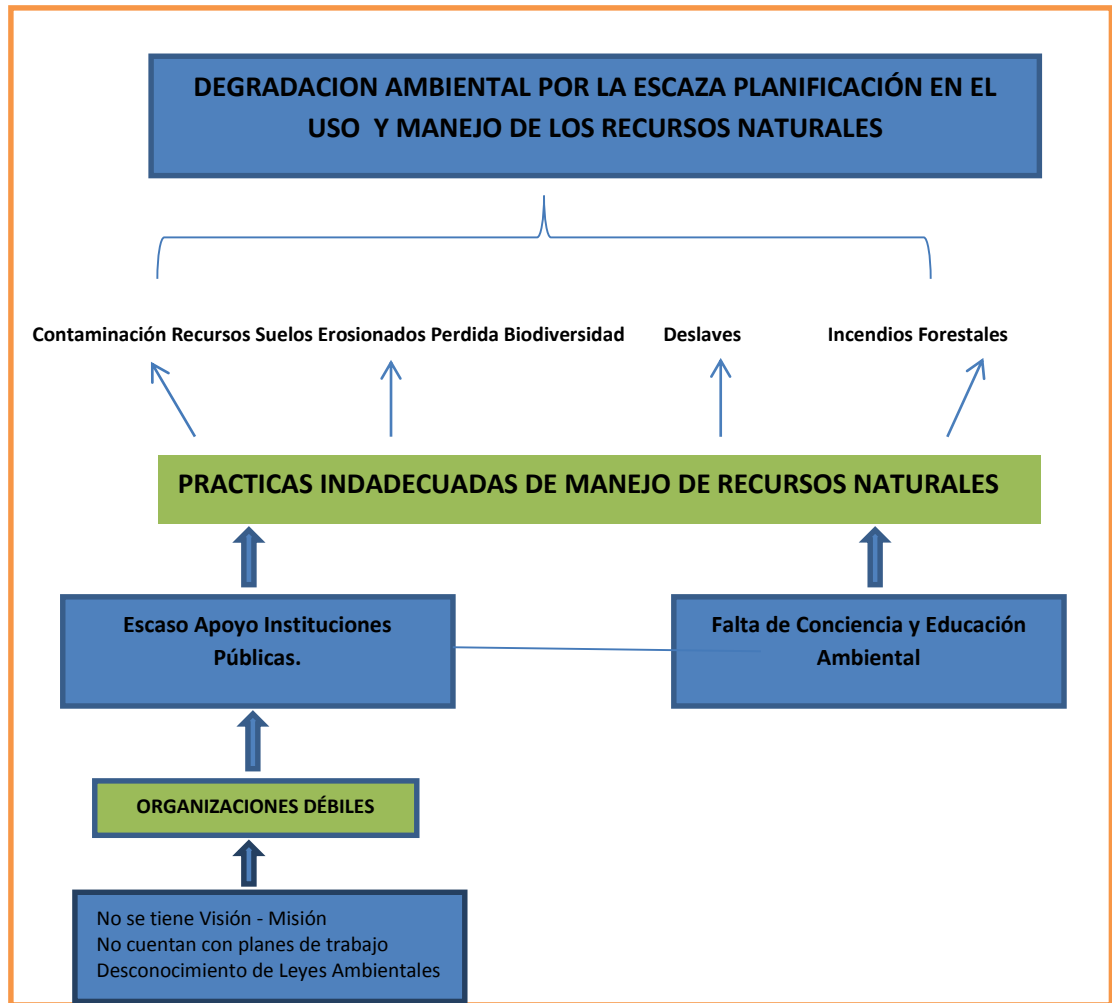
DEGRADACION AMBIENTAL POR LA ESCAZA PLANIFICACIÓN EN EL USO Y MANEJO DE LOS RECURSOS NATURALES

Contaminación Recursos Suelos Erosionados Perdida Biodiversidad Deslaves Incendios Forestales

PRACTICAS INDADECUADAS DE MANEJO DE RECURSOS NATURALES

Escaso Apoyo Instituciones Públicas.

Falta de Conciencia y Educación Ambiental

ORGANIZACIONES DÉBILES

No se tiene Visión - Misión
No cuentan con planes de trabajo
Desconocimiento de Leyes Ambientales